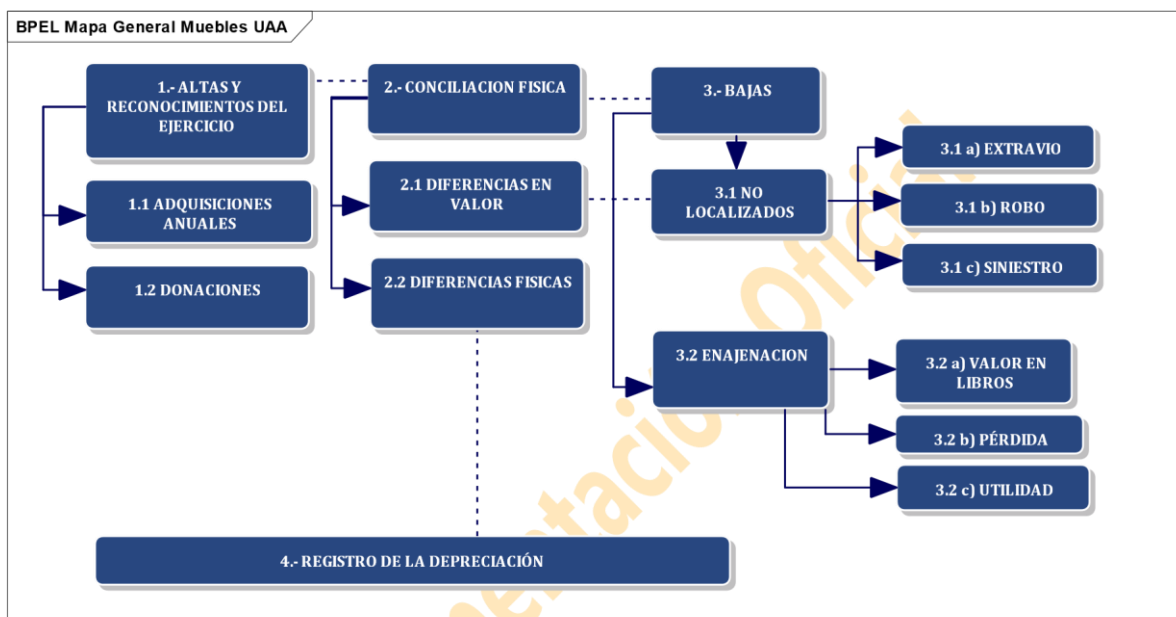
BPEL Mapa General Muebles UAA

1.- ALTAS Y RECONOCIMIENTOS DEL EJERCICIO

1.1 ADQUISICIONES ANUALES

1.2 DONACIONES

2.- CONCILIACION FISICA

2.1 DIFERENCIAS EN VALOR

2.2 DIFERENCIAS FISICAS

3.- BAJAS

3.1 NO LOCALIZADOS

3.1 a) EXTRAVIO

3.1 b) ROBO

3.1 c) SINIESTRO

3.2 ENAJENACION

3.2 a) VALOR EN LIBROS

3.2 b) PÉRDIDA

3.2 c) UTILIDAD

4.- REGISTRO DE LA DEPRECIACIÓN

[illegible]entación Oficial